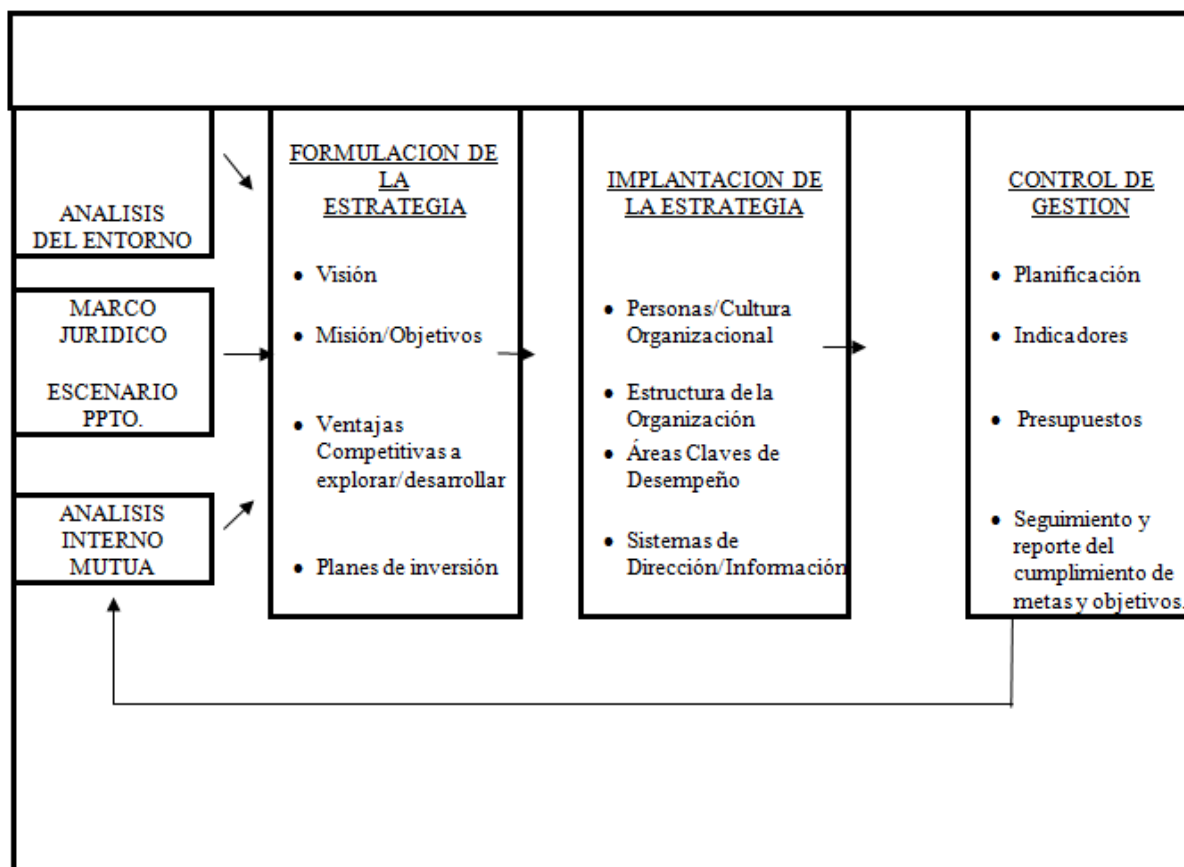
ANALISIS DEL ENTORNO

MARCO JURIDICO

ESCENARIO PPTO.

ANALISIS INTERNO MUTUA

FORMULACION DE LA ESTRATEGIA

- Visión
- Misión/Objetivos
- Ventajas Competitivas a explorar/desarrollar
- Planes de inversión

IMPLANTACION DE LA ESTRATEGIA

- Personas/Cultura Organizacional
- Estructura de la Organización
- Áreas Claves de Desempeño
- Sistemas de Dirección/Información

CONTROL DE GESTION

- Planificación
- Indicadores
- Presupuestos
- Seguimiento y reporte del cumplimiento de metas y objetivos.